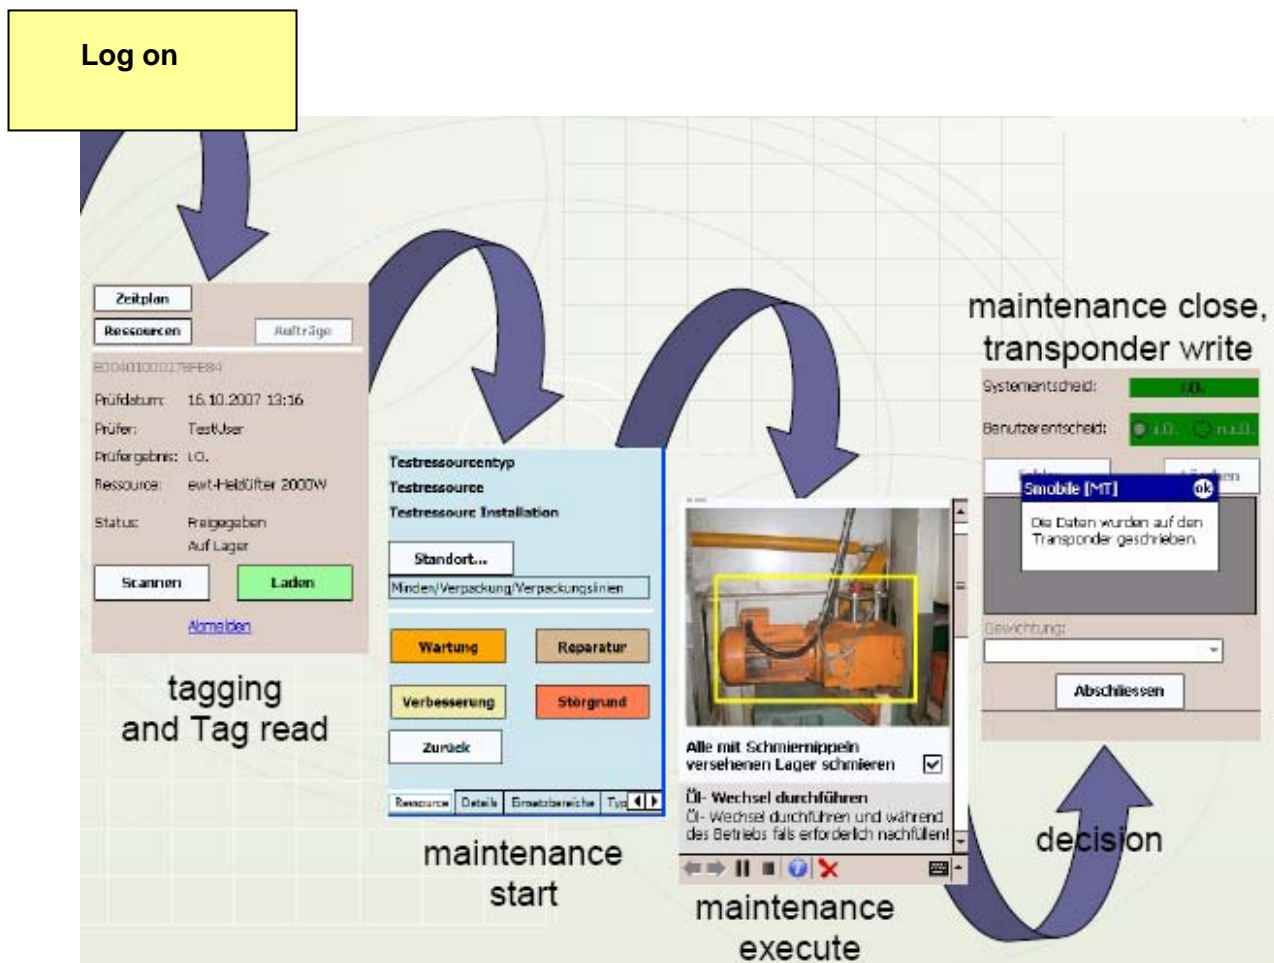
Log on

Zeitplan
Ressourcen
Aufträge
E00401000017BFE84
Prüfdatum: 16.10.2007 13:16
Prüfer: TestUser
Prüfergebnis: i.O.
Ressource: ewt-Heißlüfter 2000W
Status: Freigegeben
Auf Lager
Scannen
Laden
Abmelden

tagging and Tag read

Testressourcentyp
Testressource
Testressource Installation
Standort...
Minden/Verpackung/Verpackungslinien
Wartung
Reparatur
Verbesserung
Störgrund
Zurück
Ressource | Details | Ersatzbereiche | Typ

maintenance start

Alle mit Schmiernippeln versehenen Lager schmieren
Öl- Wechsel durchführen
Öl- Wechsel durchführen und während des Betriebs falls erforderlich nachfüllen!

maintenance execute

maintenance close, transponder write

Systementscheid: i.O.
Benutzerentscheid: i.O. n.i.O.
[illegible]
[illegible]en
Smobile [MT]
ok
Die Daten wurden auf den Transponder geschrieben.
Gewichtung:
Abschliessen

decision